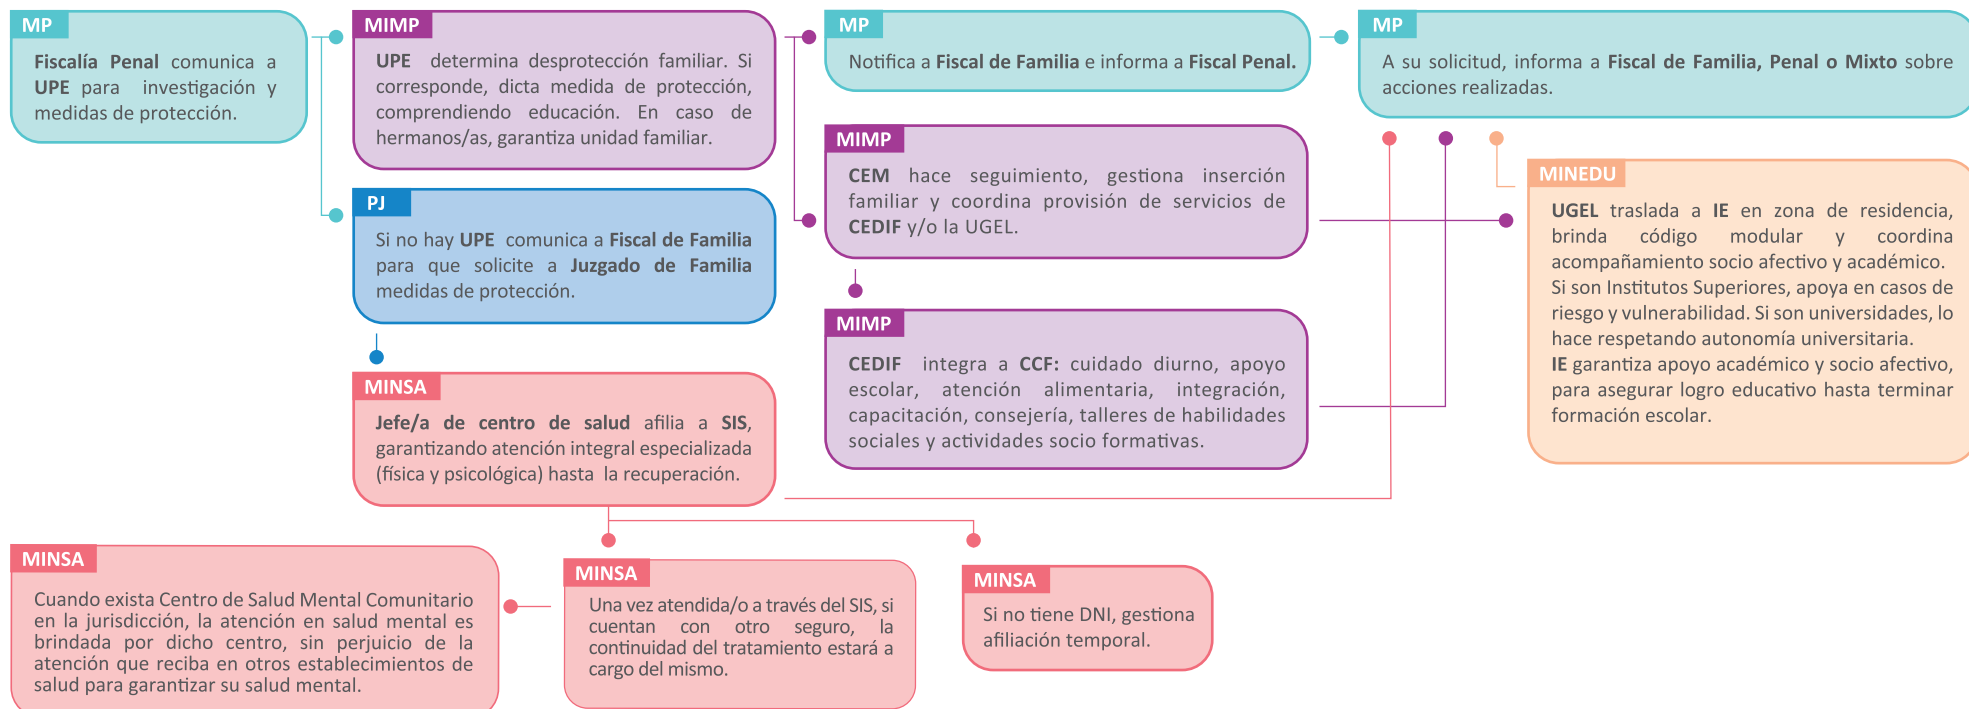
MP

Fiscalía Penal comunica a UPE para investigación y medidas de protección.

MIMP

UPE determina desprotección familiar. Si corresponde, dicta medida de protección, comprendiendo educación. En caso de hermanos/as, garantiza unidad familiar.

PJ

Si no hay UPE comunica a Fiscal de Familia para que solicite a Juzgado de Familia medidas de protección.

MINSA

Jefe/a de centro de salud afilia a SIS, garantizando atención integral especializada (física y psicológica) hasta la recuperación.

MP

Notifica a Fiscal de Familia e informa a Fiscal Penal.

MIMP

CEM hace seguimiento, gestiona inserción familiar y coordina provisión de servicios de CEDIF y/o la UGEL.

MIMP

CEDIF integra a CCF: cuidado diurno, apoyo escolar, atención alimentaria, integración, capacitación, consejería, talleres de habilidades sociales y actividades socio formativas.

MP

A su solicitud, informa a Fiscal de Familia, Penal o Mixto sobre acciones realizadas.

MINEDU

UGEL traslada a IE en zona de residencia, brinda código modular y coordina acompañamiento socio afectivo y académico. Si son Institutos Superiores, apoya en casos de riesgo y vulnerabilidad. Si son universidades, lo hace respetando autonomía universitaria.
IE garantiza apoyo académico y socio afectivo, para asegurar logro educativo hasta terminar formación escolar.

MINSA

Cuando exista Centro de Salud Mental Comunitario en la jurisdicción, la atención en salud mental es brindada por dicho centro, sin perjuicio de la atención que reciba en otros establecimientos de salud para garantizar su salud mental.

MINSA

Una vez atendida/o a través del SIS, si cuentan con otro seguro, la continuidad del tratamiento estará a cargo del mismo.

MINSA

Si no tiene DNI, gestiona afiliación temporal.